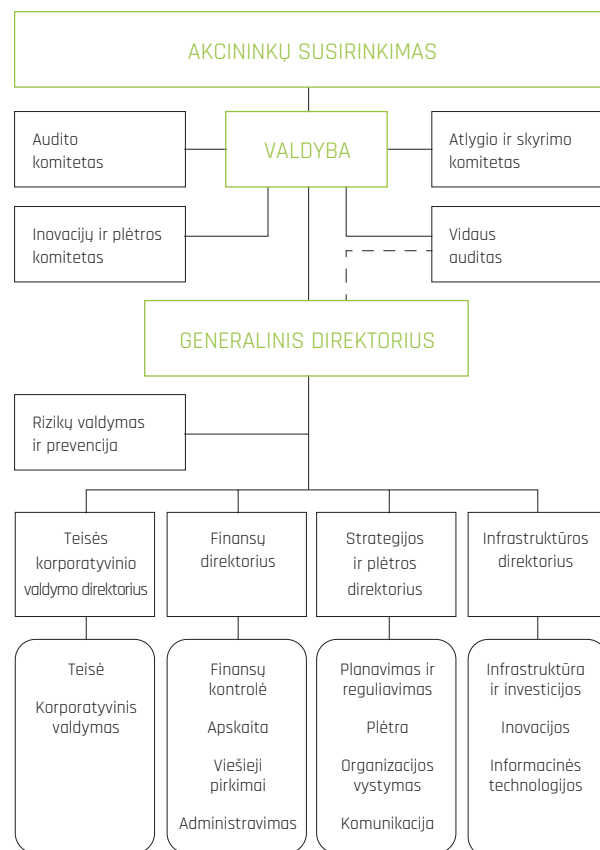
AKCININKŲ SUSIRINKIMAS

Audito komitetas

VALDYBA

Atlygio ir skyrimo komitetas

Inovacijų ir plėtros komitetas

Vidaus auditas

GENERALINIS DIREKTORIUS

Rizikų valdymas ir prevencija

Teisės korporatyvinio valdymo direktorius

Finansų direktorius

Strategijos ir plėtros direktorius

Infrastruktūros direktorius

Teisė

Korporatyvinis valdymas

Finansų kontrolė

Apskaita

Viešieji pirkimai

Administravimas

Planavimas ir reguliavimas

Plėtra

Organizacijos vystymas

Komunikacija

Infrastruktūra ir investicijos

Inovacijos

Informacinės technologijos